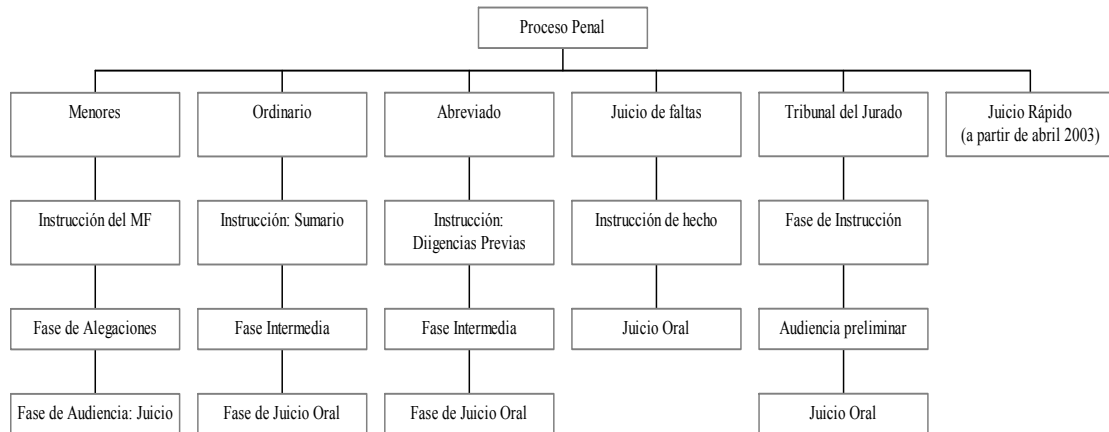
Proceso Penal

Menores

Instrucción del MF

Fase de Alegaciones

Fase de Audiencia: Juicio

Ordinario

Instrucción: Sumario

Fase Intermedia

Fase de Juicio Oral

Abreviado

Instrucción: Diigencias Previas

Fase Intermedia

Fase de Juicio Oral

Juicio de faltas

Instrucción de hecho

Juicio Oral

Tribunal del Jurado

Fase de Instrucción

Audiencia preliminar

Juicio Oral

Juicio Rápido (a partir de abril 2003)